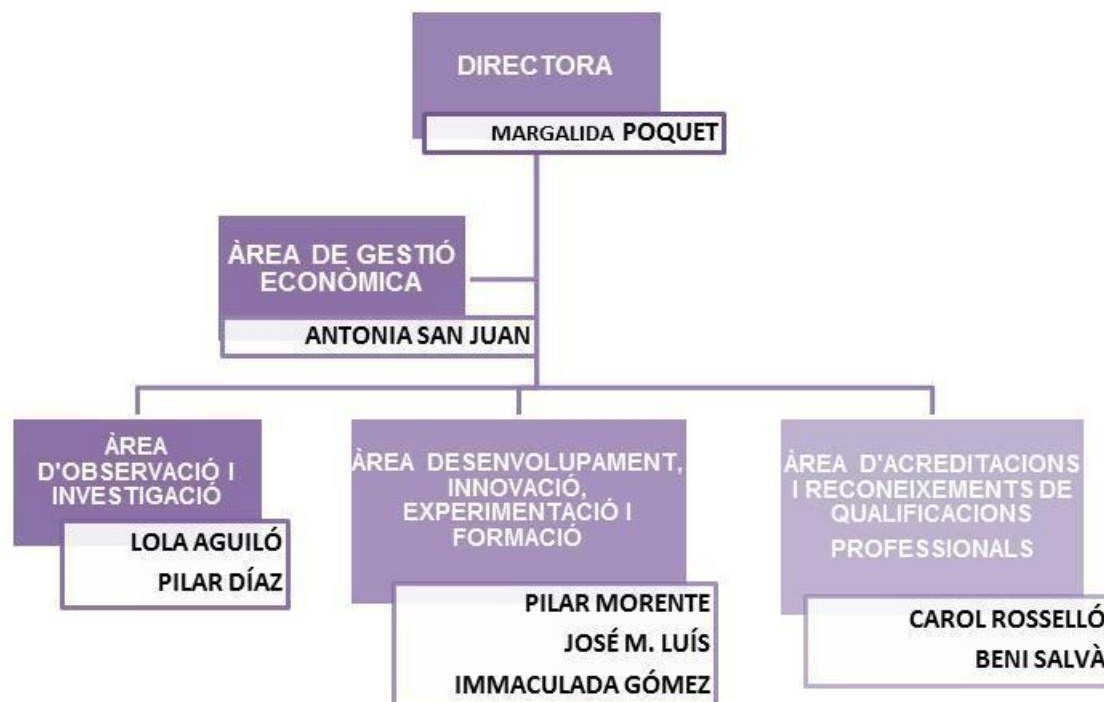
DIRECTORA

MARGALIDA POQUET

ÀREA DE GESTIÓ ECONÒMICA

ANTONIA SAN JUAN

ÀREA D'OBSERVACIÓ I INVESTIGACIÓ

LOLA AGUILÓ

PILAR DÍAZ

ÀREA DESENVOLUPAMENT, INNOVACIÓ, EXPERIMENTACIÓ I FORMACIÓ

PILAR MORENTE

JOSÉ M. LUÍS

IMMACULADA GÓMEZ

ÀREA D'ACREDITACIONS I RECONEIXEMENTS DE QUALIFICACIONS PROFESSIONALS

CAROL ROSSELLÓ

BENI SALVÀ